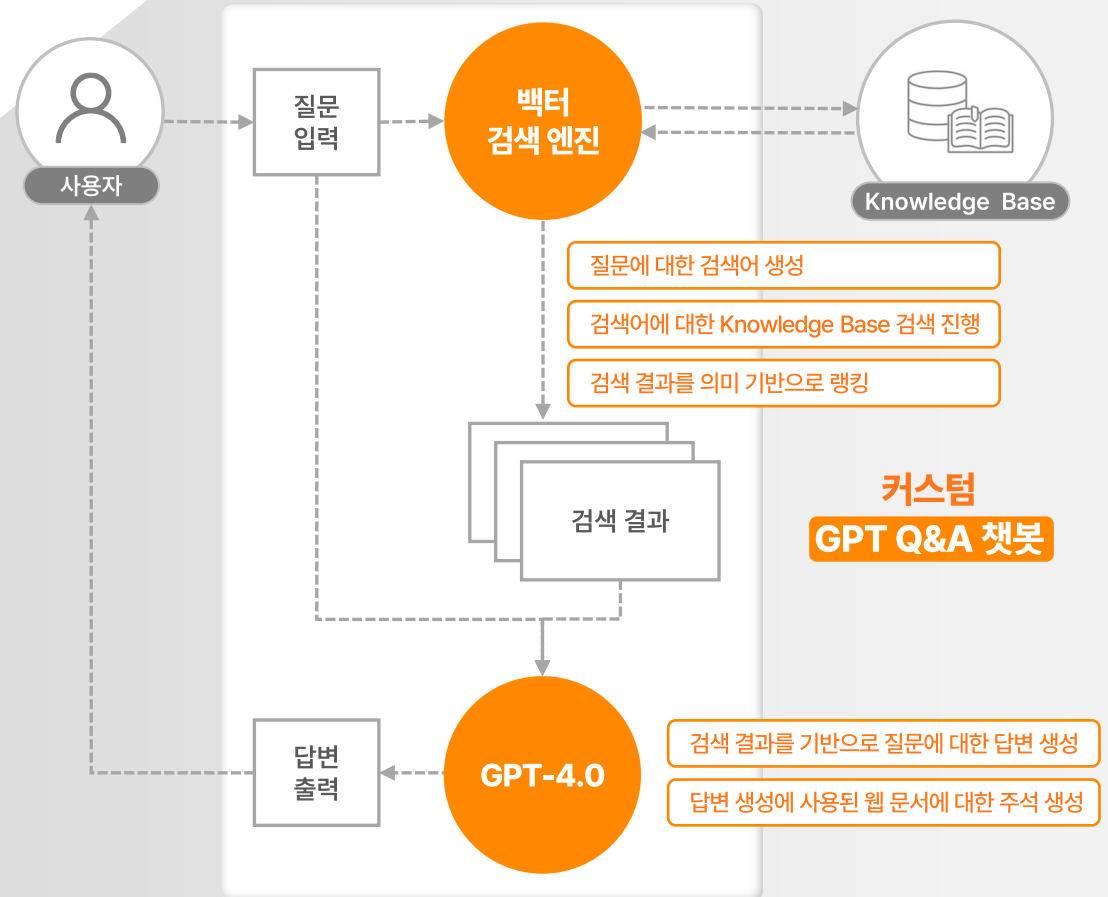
사용자

질문 입력

백터 검색 엔진

Knowledge Base

질문에 대한 검색어 생성

검색어에 대한 Knowledge Base 검색 진행

검색 결과를 의미 기반으로 랭킹

검색 결과

커스텀 GPT Q&A 챗봇

GPT-4.0

답변 출력

검색 결과를 기반으로 질문에 대한 답변 생성

답변 생성에 사용된 웹 문서에 대한 주석 생성